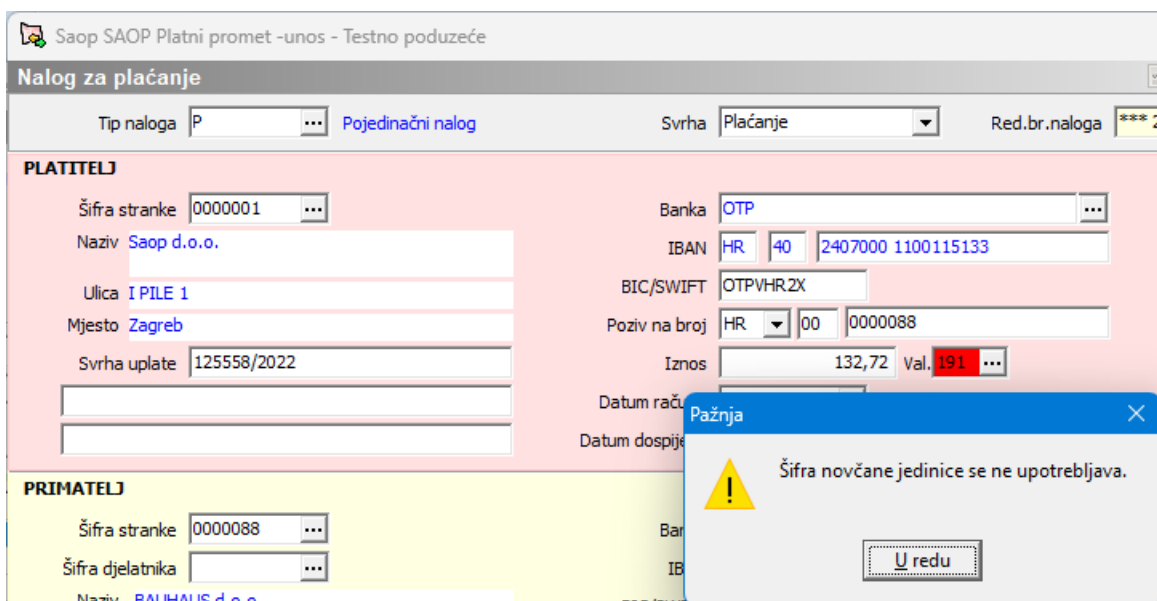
Saop SAOP Platni promet -unos - Testno poduzeće

Nalog za plaćanje

Tip naloga P ... Pojedinačni nalog

Svrha Plaćanje

Red.br.naloga *** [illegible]

PLATITELJ

Šifra stranke 0000001 ...

Naziv Saop d.o.o.

Ulica I PILE 1

Mjesto Zagreb

Svrha uplate 125558/2022

Banka OTP ...

IBAN HR 40 2407000 1100115133

BIC/SWIFT OTPVHR2X

Poziv na broj HR 00 0000088

Iznos 132,72 Val. 191 ...

Datum raču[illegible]

Datum dospije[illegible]

PRIMATELJ

Šifra stranke 0000088 ...

Šifra djelatnika ...

Naziv BAUHAUS d.o.o.

Ban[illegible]

IB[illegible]

Pažnja

Šifra novčane jedinice se ne upotrebljava.

U redu